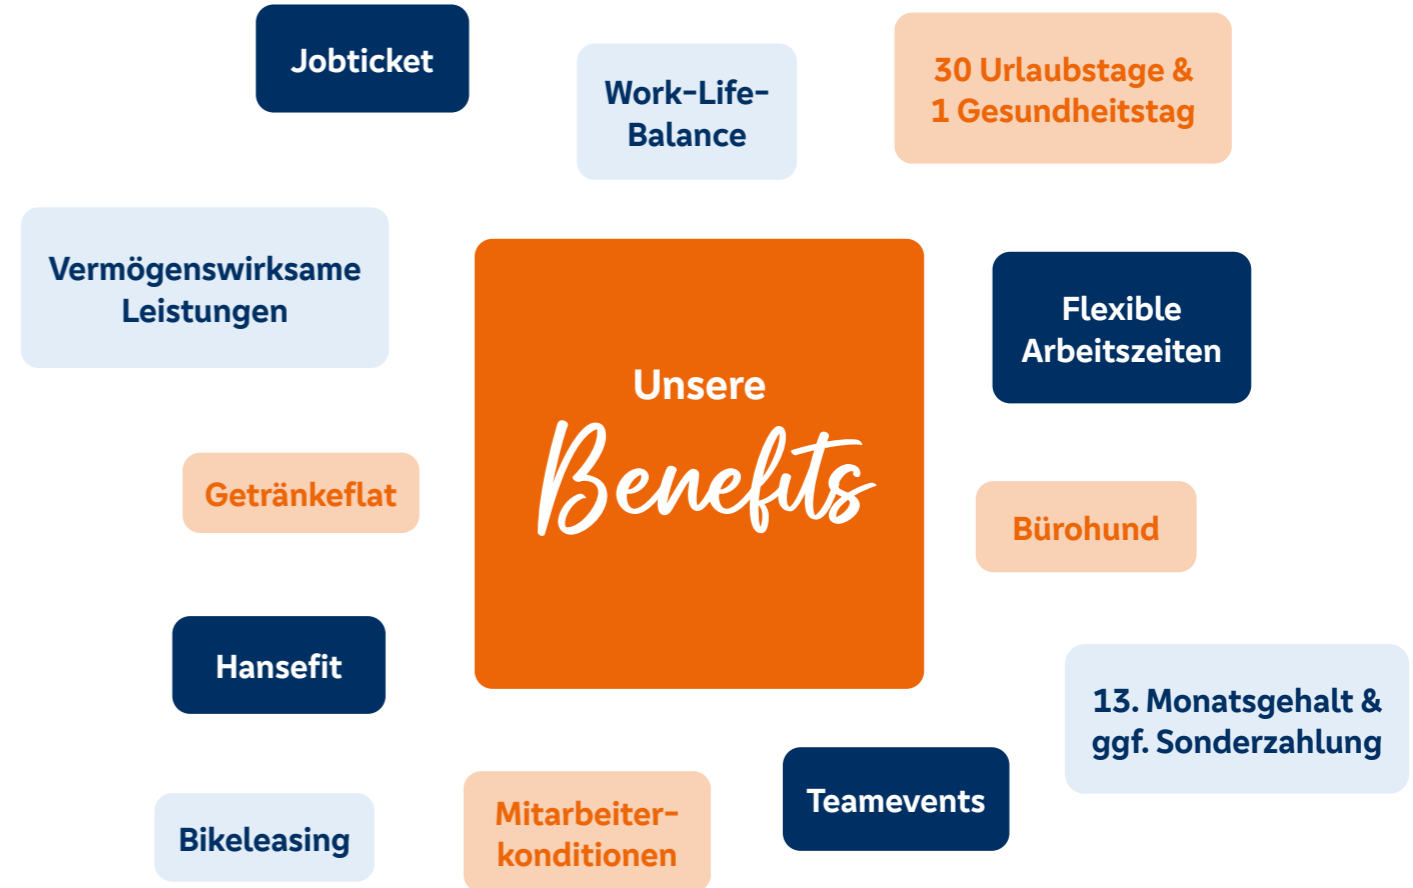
Jobticket

Work-Life-Balance

30 Urlaubstage & 1 Gesundheitstag

Vermögenswirksame Leistungen

Unsere Benefits

Flexible Arbeitszeiten

Getränkeflat

Bürohund

Hansefit

13. Monatsgehalt & ggf. Sonderzahlung

Bikeleasing

Mitarbeiter-konditionen

Teamevents